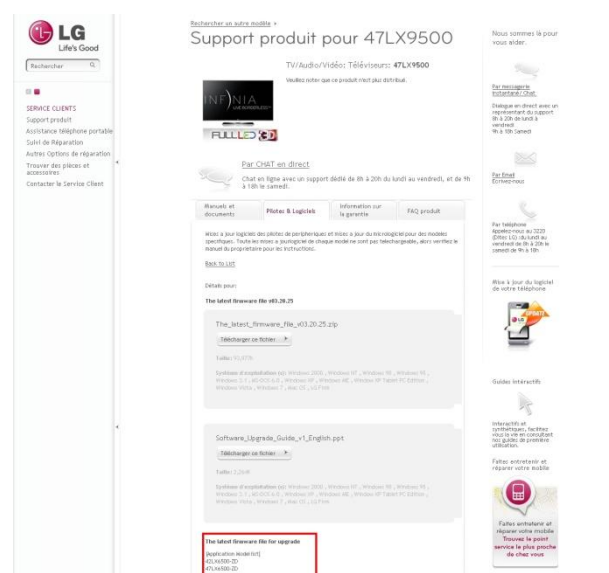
LG
Life's Good

Rechercher

SERVICE CLIENTS
Support produit
Assistance téléphone portable
Suivi de Réparation
Autres Options de réparation
Trouver des pièces et accessoires
Contacter le Service Client

Rechercher un autre modèle ›
Support produit pour 47LX9500

TV/Audio/Vidéo: Téléviseurs: 47LX9500

Veuillez noter que ce produit n'est plus distribué.

INFINIA

FULL LED 3D

Par CHAT en direct
Chat en ligne avec un support dédié de 8h à 20h du lundi au vendredi, et de 9h à 18h le samedi.

Manuels et documents | Pilotes & Logiciels | Information sur la garantie | FAQ produit

Mises à jour logicielles des pilotes de périphériques et mises à jour du micrologiciel pour des modèles spécifiques. Toutes les mises à jour logicielles de chaque modèle ne sont pas téléchargeables, alors vérifiez le manuel du propriétaire pour les instructions.

Back to List

Détails pour:
The latest firmware file v03.20.25

The_latest_firmware_file_v03.20.25.zip
Télécharger ce fichier ›
Taille: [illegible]
Systèmes d'exploitation (s): Windows 2000 , Windows NT , Windows 95 , Windows 98 , Windows 3.1 , MS-DOS 6.0 , Windows XP , Windows ME , Windows XP Tablet PC Edition , Windows Vista , Windows 7 , Mac OS , Linux

Software_Upgrade_Guide_v1_English.ppt
Télécharger ce fichier ›
Taille: 2.26MB
Systèmes d'exploitation (s): Windows 2000 , Windows NT , Windows 95 , Windows 98 , Windows 3.1 , MS-DOS 6.0 , Windows XP , Windows ME , Windows XP Tablet PC Edition , Windows Vista , Windows 7 , Mac OS , Linux

The latest firmware file for upgrade
[Application Model list]
42LX6500-ZD
47LX6500-ZD

Nous sommes là pour vous aider.

Par messagerie instantanée/Chat
Dialogue en direct avec un représentant du support 8h à 20h du lundi à vendredi
9h à 18h Samedi

Par Email
Écrivez-nous

Par téléphone
Appelez-nous au 3220 (Dites LG) du lundi au vendredi de 8h à 20h le samedi de 9h à 18h

Mise à jour du logiciel de votre téléphone

UPDATE

Guides Interactifs

Interactifs et synthétiques, facilitez-vous la vie en consultant nos guides de première utilisation.

Faites entretenir et réparer votre mobile

Faites entretenir et réparer votre mobile
Trouvez le point service le plus proche de chez vous